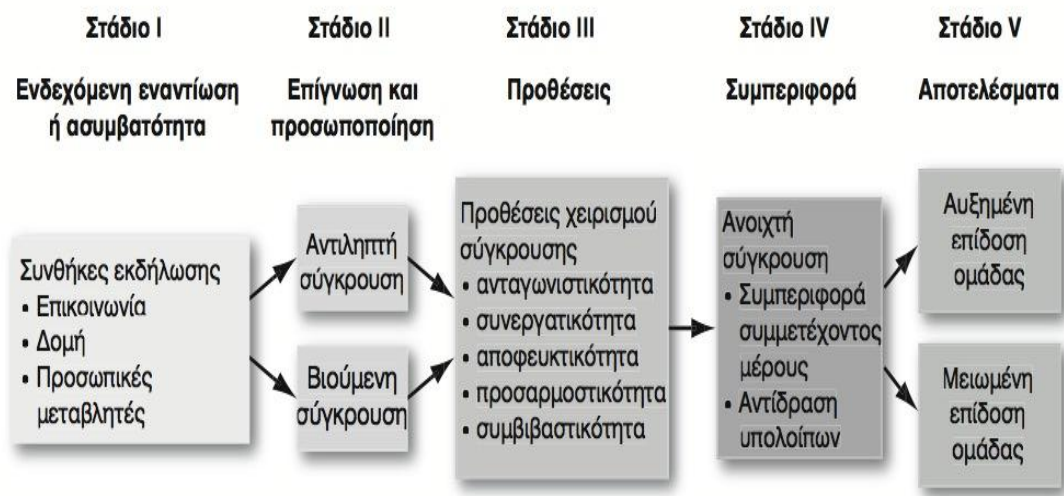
Στάδιο I

Ενδεχόμενη εναντίωση ή ασυμβατότητα

Στάδιο II

Επίγνωση και προσωποποίηση

Στάδιο III

Προθέσεις

Στάδιο IV

Συμπεριφορά

Στάδιο V

Αποτελέσματα

Συνθήκες εκδήλωσης
• Επικοινωνία
• Δομή
• Προσωπικές μεταβλητές

Αντιληπτή σύγκρουση

Βιούμενη σύγκρουση

Προθέσεις χειρισμού σύγκρουσης
• ανταγωνιστικότητα
• συνεργατικότητα
• αποφευκτικότητα
• προσαρμοστικότητα
• συμβιβαστικότητα

Ανοιχτή σύγκρουση
• Συμπεριφορά συμμετέχοντος μέρους
• Αντίδραση υπολοίπων

Αυξημένη επίδοση ομάδας

Μειωμένη επίδοση ομάδας